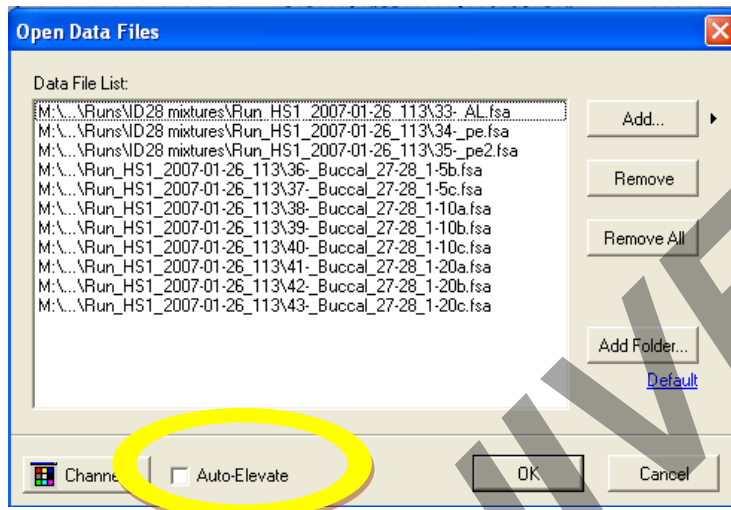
Open Data Files

Data File List:

M:\...\Runs\ID28 mixtures\Run_HS1_2007-01-26_113\33-_AL.fsa
M:\...\Runs\ID28 mixtures\Run_HS1_2007-01-26_113\34-_pe.fsa
M:\...\Runs\ID28 mixtures\Run_HS1_2007-01-26_113\35-_pe2.fsa
M:\...\Run_HS1_2007-01-26_113\36-_Buccal_27-28_1-5b.fsa
M:\...\Run_HS1_2007-01-26_113\37-_Buccal_27-28_1-5c.fsa
M:\...\Run_HS1_2007-01-26_113\38-_Buccal_27-28_1-10a.fsa
M:\...\Run_HS1_2007-01-26_113\39-_Buccal_27-28_1-10b.fsa
M:\...\Run_HS1_2007-01-26_113\40-_Buccal_27-28_1-10c.fsa
M:\...\Run_HS1_2007-01-26_113\41-_Buccal_27-28_1-20a.fsa
M:\...\Run_HS1_2007-01-26_113\42-_Buccal_27-28_1-20b.fsa
M:\...\Run_HS1_2007-01-26_113\43-_Buccal_27-28_1-20c.fsa

Add...

Remove

Remove All

Add Folder...

Default

Channe

Auto-Elevate

OK

Cancel